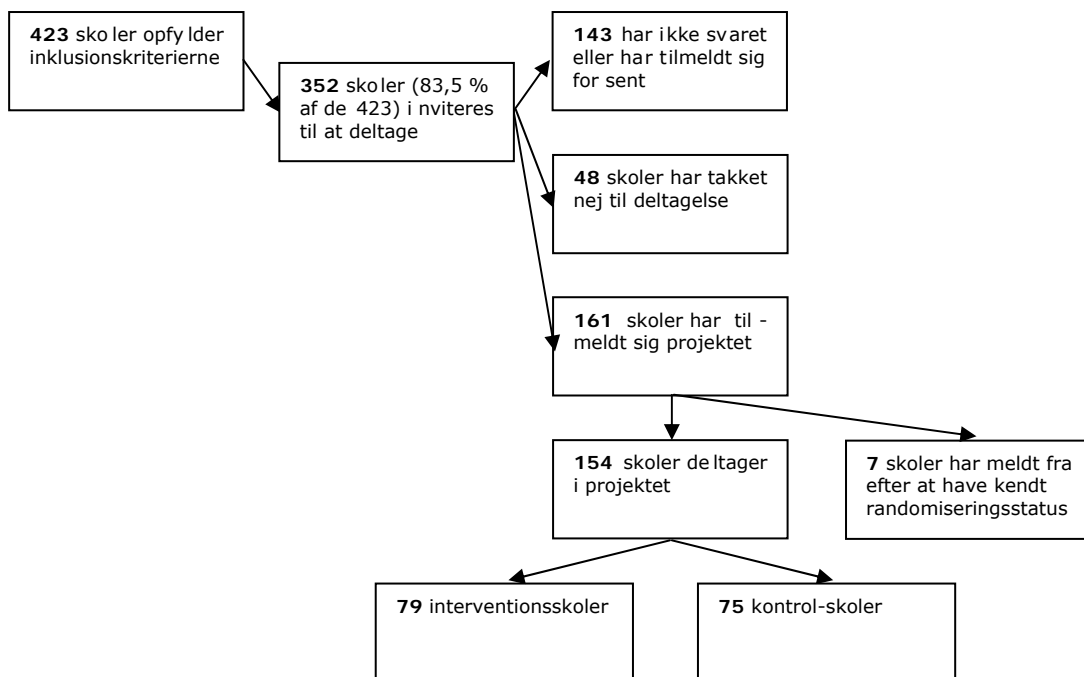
**423** skoler opfylder inklusionskriterierne

**352** skoler (83,5 % af de 423) inviteres til at deltage

**143** har ikke svaret eller har tilmeldt sig for sent

**48** skoler har takket nej til deltagelse

**161** skoler har tilmeldt sig projektet

**154** skoler deltager i projektet

**7** skoler har meldt fra efter at have kendt randomiseringsstatus

**79** interventionsskoler

**75** kontrol-skoler